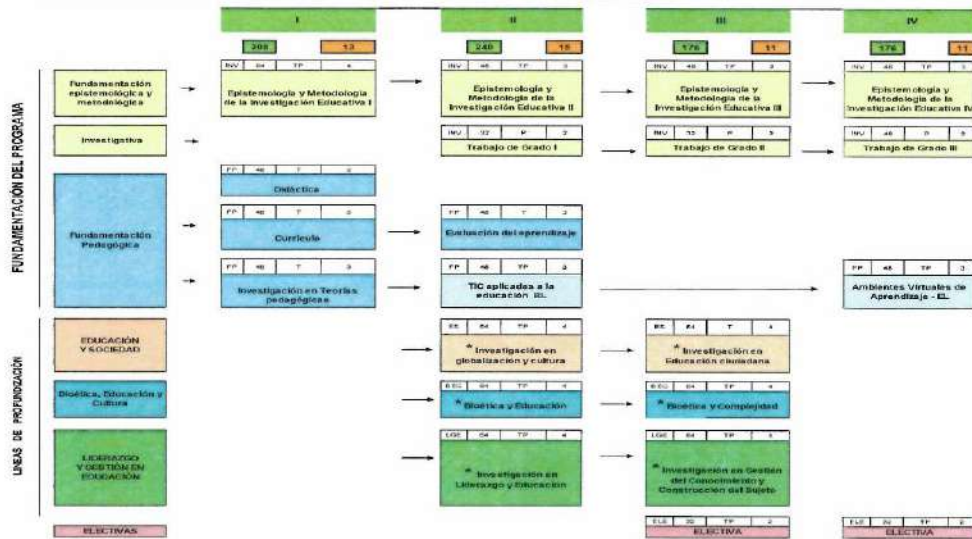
I

208 13

II

240 15

III

176 11

IV

176 11

FUNDAMENTACIÓN DEL PROGRAMA

Fundamentación epistemológica y metodológica

| INV | 64 | TP | 4 |
|---|---|---|---|

Epistemología y Metodología de la Investigación Educativa I

| INV | 48 | TP | 3 |
|---|---|---|---|

Epistemología y Metodología de la Investigación Educativa II

| INV | 48 | TP | 3 |
|---|---|---|---|

Epistemología y Metodología de la Investigación Educativa III

| INV | 48 | TP | 3 |
|---|---|---|---|

Epistemología y Metodología de la Investigación Educativa IV

Investigativa

| INV | 32 | P | 2 |
|---|---|---|---|

Trabajo de Grado I

| INV | 32 | P | 3 |
|---|---|---|---|

Trabajo de Grado II

| INV | 48 | P | 5 |
|---|---|---|---|

Trabajo de Grado III

| FP | 48 | T | 3 |
|---|---|---|---|

Didáctica

Fundamentación Pedagógica

| FP | 48 | T | 3 |
|---|---|---|---|

Currículo

| FP | 48 | T | 3 |
|---|---|---|---|

Evaluación del aprendizaje

| FP | 48 | T | 3 |
|---|---|---|---|

Investigación en Teorías pedagógicas

| FP | 48 | TP | 3 |
|---|---|---|---|

TIC aplicadas a la educación BL

| FP | 48 | TP | 3 |
|---|---|---|---|

Ambientes Virtuales de Aprendizaje - EL

LINEAS DE PROFUNDIZACIÓN

EDUCACIÓN Y SOCIEDAD

| ES | 64 | TP | 4 |
|---|---|---|---|

* Investigación en globalización y cultura

| ES | 64 | T | 4 |
|---|---|---|---|

* Investigación en Educación ciudadana

Bioética, Educación y Cultura

| BEC | 64 | TP | 4 |
|---|---|---|---|

* Bioética y Educación

| BEC | 64 | TP | 4 |
|---|---|---|---|

* Bioética y Complejidad

LIDERAZGO Y GESTIÓN EN EDUCACIÓN

| LGE | 64 | TP | 4 |
|---|---|---|---|

* Investigación en Liderazgo y Educación

| LGE | 64 | TP | 4 |
|---|---|---|---|

* Investigación en Gestión del Conocimiento y Construcción del Sujeto

ELECTIVAS

| ELE | 32 | TP | 2 |
|---|---|---|---|

ELECTIVA

| ELE | 32 | TP | 2 |
|---|---|---|---|

ELECTIVA